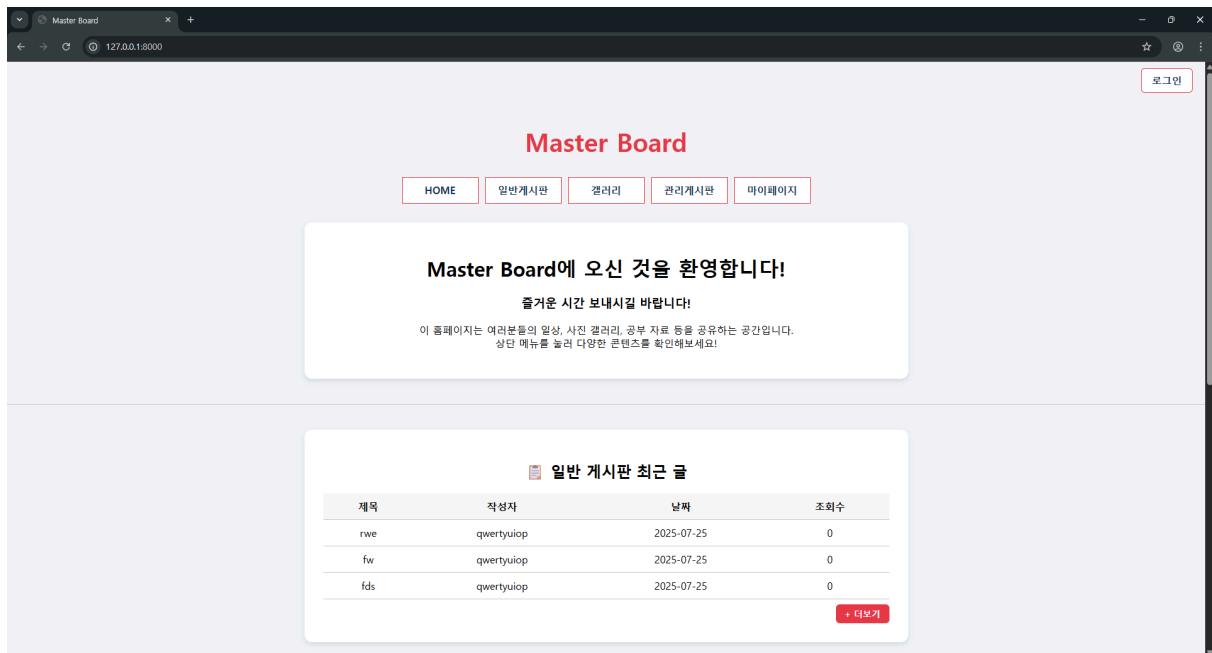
Master Board
127.0.0.1:8000

로그인

Master Board

HOME | 일반게시판 | 갤러리 | 관리게시판 | 마이페이지

Master Board에 오신 것을 환영합니다!

즐거운 시간 보내시길 바랍니다!

이 홈페이지는 여러분들의 일상, 사진 갤러리, 공부 자료 등을 공유하는 공간입니다.
상단 메뉴를 눌러 다양한 콘텐츠를 확인해보세요!

📋 일반 게시판 최근 글

| 제목 | 작성자 | 날짜 | 조회수 |
|---|---|---|---|
| rwe | qwertyuiop | 2025-07-25 | 0 |
| fw | qwertyuiop | 2025-07-25 | 0 |
| fds | qwertyuiop | 2025-07-25 | 0 |

+ 더보기